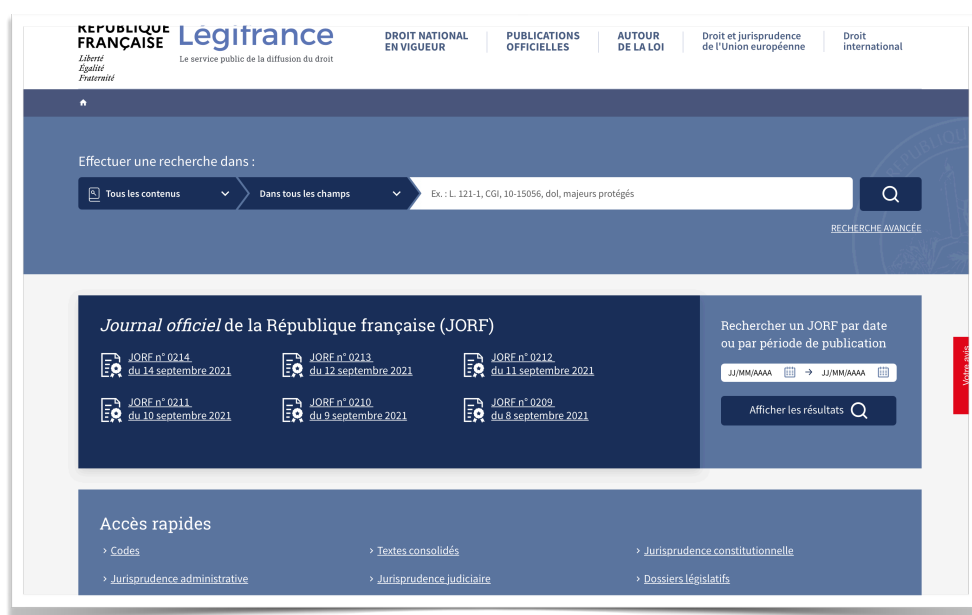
RÉPUBLIQUE FRANÇAISE
Liberté
Égalité
Fraternité

Légifrance
Le service public de la diffusion du droit

DROIT NATIONAL EN VIGUEUR | PUBLICATIONS OFFICIELLES | AUTOUR DE LA LOI | Droit et jurisprudence de l'Union européenne | Droit international

Effectuer une recherche dans :

Tous les contenus | Dans tous les champs | Ex. : L. 121-1, CGI, 10-15056, dol, majeurs protégés

RECHERCHE AVANCÉE

*Journal officiel* de la République française (JORF)

JORF n° 0214 du 14 septembre 2021
JORF n° 0213 du 12 septembre 2021
JORF n° 0212 du 11 septembre 2021
JORF n° 0211 du 10 septembre 2021
JORF n° 0210 du 9 septembre 2021
JORF n° 0209 du 8 septembre 2021

Rechercher un JORF par date ou par période de publication

JJ/MM/AAAA → JJ/MM/AAAA

Afficher les résultats

Votre avis

Accès rapides

› Codes
› Textes consolidés
› Jurisprudence constitutionnelle
› Jurisprudence administrative
› Jurisprudence judiciaire
› Dossiers législatifs